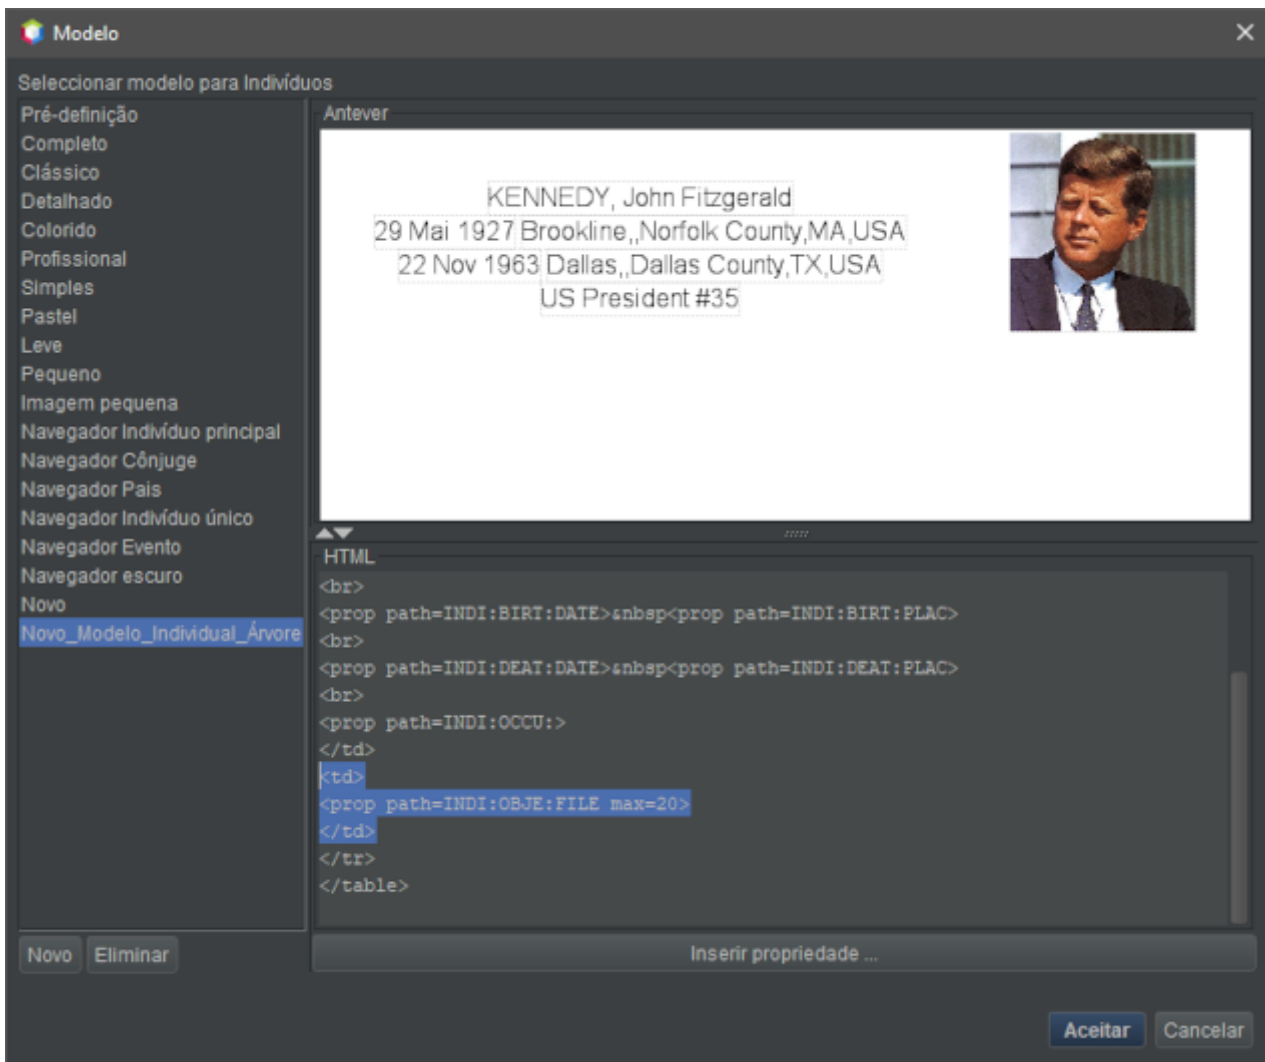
Modelo

Seleccionar modelo para Indivíduos

Pré-definição
Completo
Clássico
Detalhado
Colorido
Profissional
Simples
Pastel
Leve
Pequeno
Imagem pequena
Navegador Indivíduo principal
Navegador Cônjuge
Navegador Pais
Navegador Indivíduo único
Navegador Evento
Navegador escuro
Novo
Novo_Modelo_Individual_Árvore

Antever

KENNEDY, John Fitzgerald
29 Mai 1927 Brookline,,Norfolk County,MA,USA
22 Nov 1963 Dallas,,Dallas County,TX,USA
US President #35

HTML

<br>
<prop path=INDI:BIRT:DATE>&nbsp<prop path=INDI:BIRT:PLAC>
<br>
<prop path=INDI:DEAT:DATE>&nbsp<prop path=INDI:DEAT:PLAC>
<br>
<prop path=INDI:OCCU:>
</td>
<td>
<prop path=INDI:OBJE:FILE max=20>
</td>
</tr>
</table>

Novo Eliminar

Inserir propriedade ...

Aceitar Cancelar